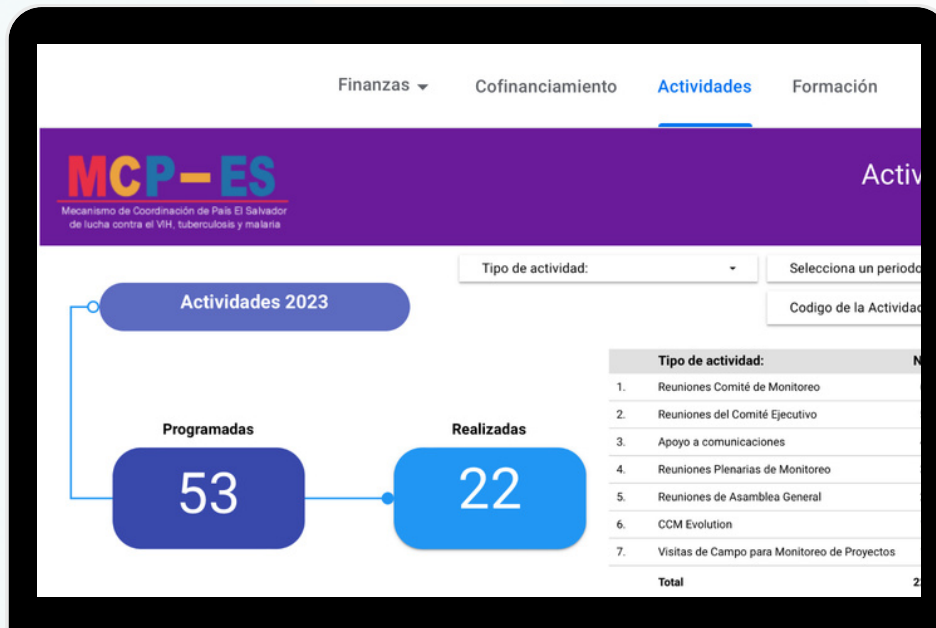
Finanzas ▾ Cofinanciamiento Actividades Formación

MCP–ES
Mecanismo de Coordinación de País El Salvador de lucha contra el VIH, tuberculosis y malaria

Activ

Tipo de actividad: ▾

Selecciona un periodo

Codigo de la Actividad

Actividades 2023

Programadas
53

Realizadas
22

| | Tipo de actividad: | N |
|---|---|---|
| 1. | Reuniones Comité de Monitoreo | |
| 2. | Reuniones del Comité Ejecutivo | |
| 3. | Apoyo a comunicaciones | |
| 4. | Reuniones Plenarias de Monitoreo | |
| 5. | Reuniones de Asamblea General | |
| 6. | CCM Evolution | |
| 7. | Visitas de Campo para Monitoreo de Proyectos | |
| | Total | 2 |